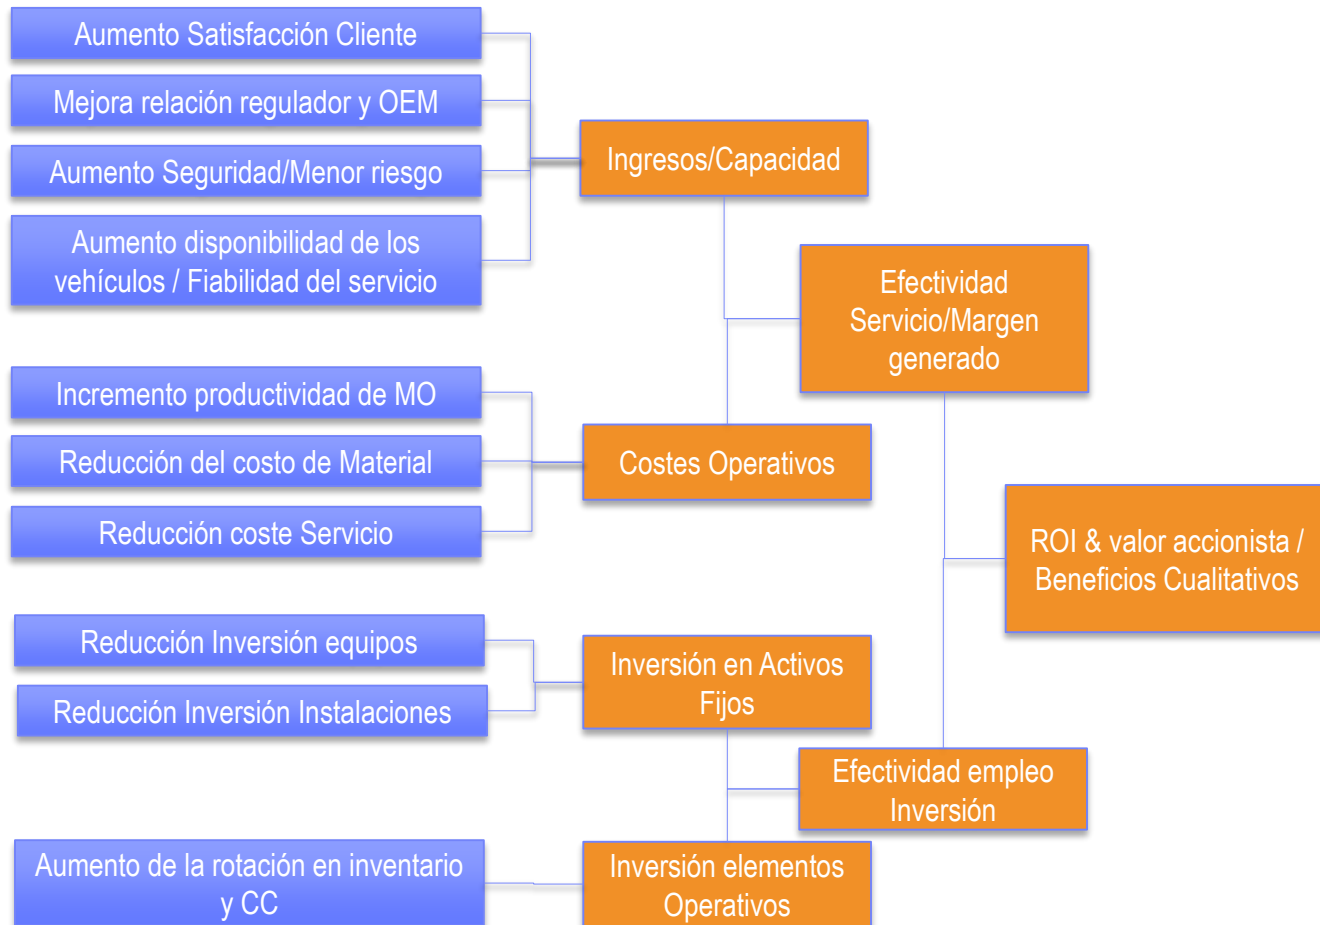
Aumento Satisfacción Cliente

Mejora relación regulador y OEM

Aumento Seguridad/Menor riesgo

Aumento disponibilidad de los vehículos / Fiabilidad del servicio

Ingresos/Capacidad

Efectividad Servicio/Margen generado

Incremento productividad de MO

Reducción del costo de Material

Reducción coste Servicio

Costes Operativos

ROI & valor accionista / Beneficios Cualitativos

Reducción Inversión equipos

Reducción Inversión Instalaciones

Inversión en Activos Fijos

Efectividad empleo Inversión

Aumento de la rotación en inventario y CC

Inversión elementos Operativos